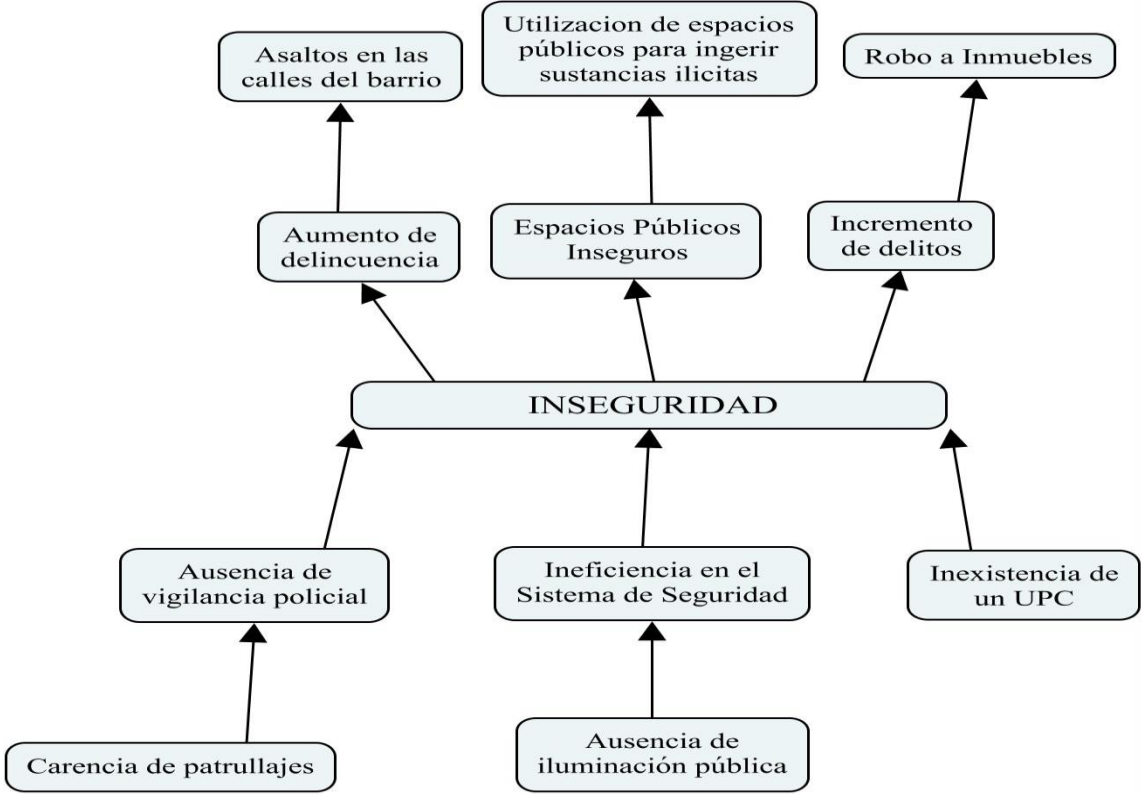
Asaltos en las calles del barrio

Utilizacion de espacios públicos para ingerir sustancias ilicitas

Robo a Inmuebles

Aumento de delincuencia

Espacios Públicos Inseguros

Incremento de delitos

INSEGURIDAD

Ausencia de vigilancia policial

Ineficiencia en el Sistema de Seguridad

Inexistencia de un UPC

Carencia de patrullajes

Ausencia de iluminación pública